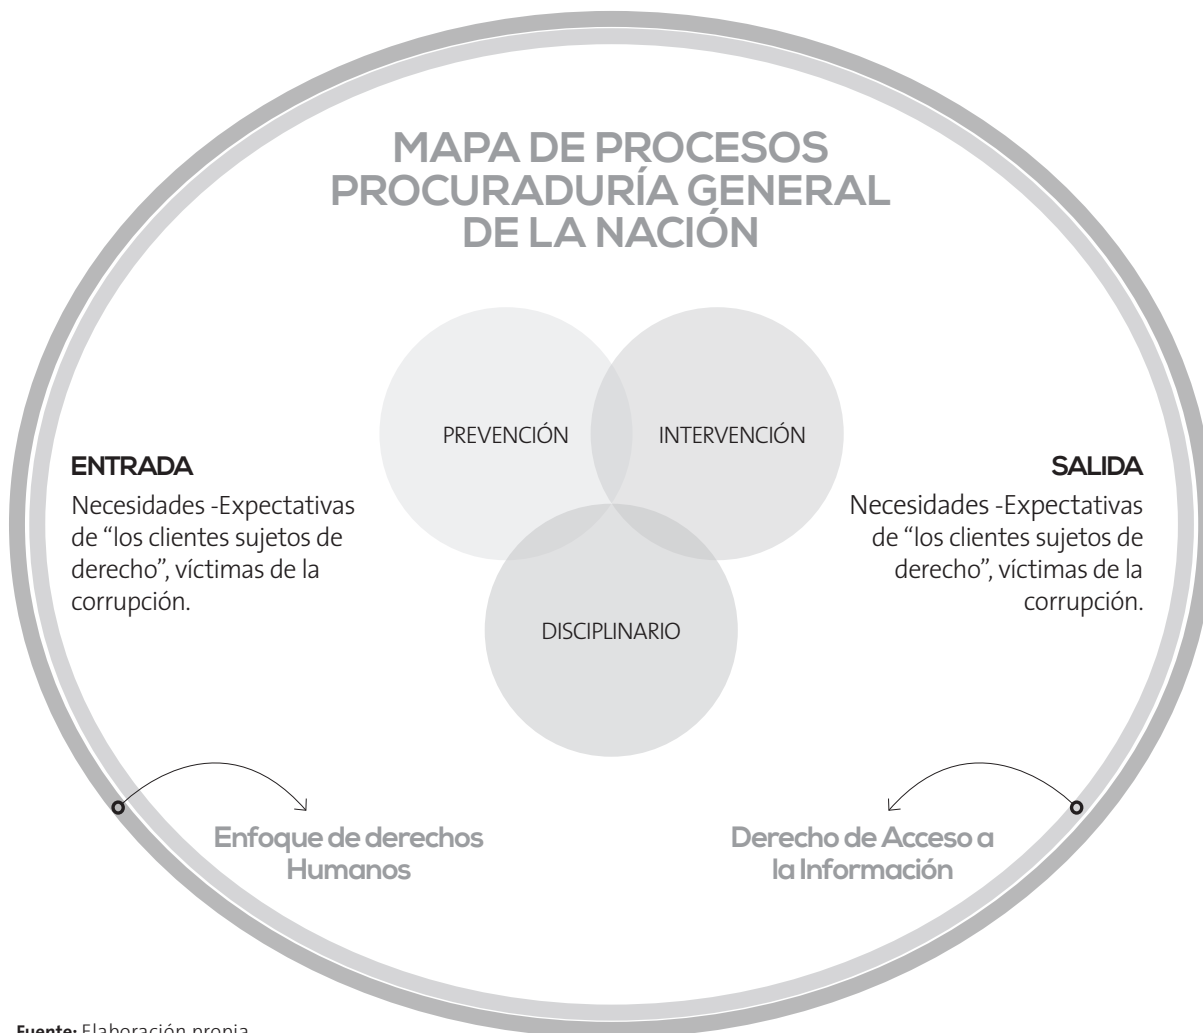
MAPA DE PROCESOS PROCURADURÍA GENERAL DE LA NACIÓN

PREVENCIÓN

INTERVENCIÓN

DISCIPLINARIO

ENTRADA

Necesidades -Expectativas de “los clientes sujetos de derecho”, víctimas de la corrupción.

SALIDA

Necesidades -Expectativas de “los clientes sujetos de derecho”, víctimas de la corrupción.

Enfoque de derechos Humanos

Derecho de Acceso a la Información

Fuente: Elaboración propia